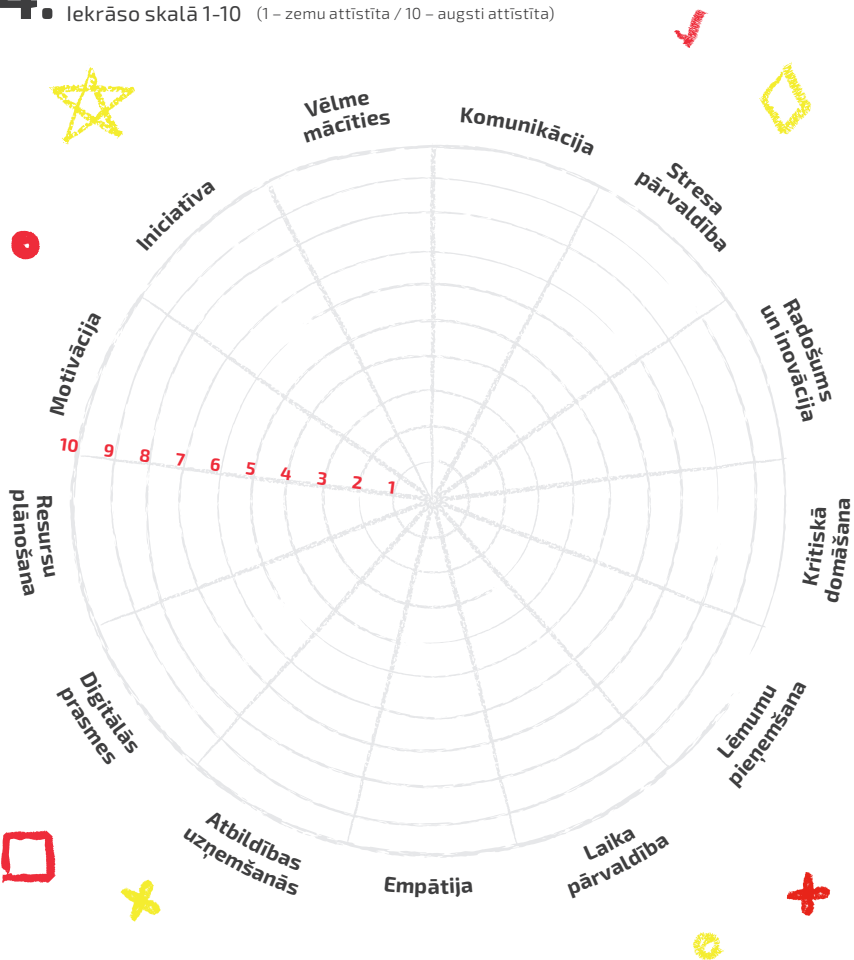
4. Iekrāso skalā 1-10 (1 – zemu attīstīta / 10 – augsti attīstīta)

Vēlme mācīties

Komunikācija

Stresa pārvaldība

Radošums un inovācija

Kritiskā domāšana

Lēmumu pieņemšana

Laika pārvaldība

Empātija

Atbildības uzņemšanās

Digitālās prasmes

Resursu plānošana

Motivācija

Iniciatīva

10 9 8 7 6 5 4 3 2 1